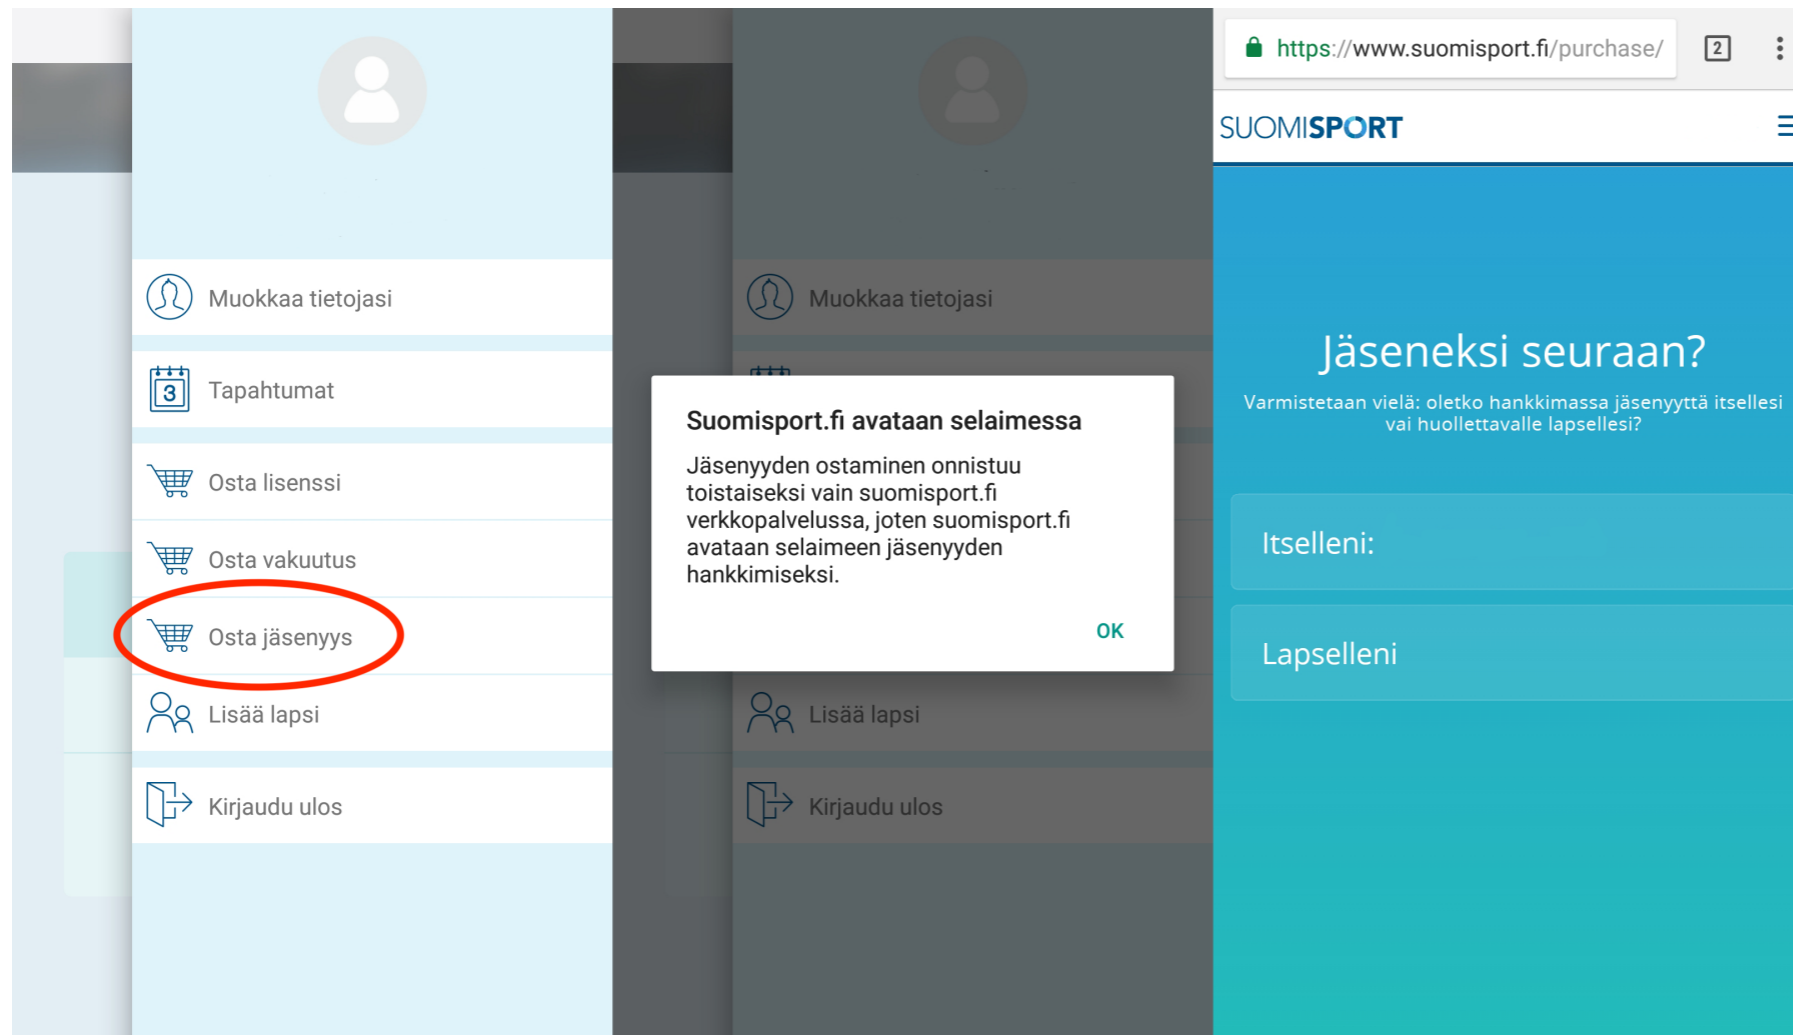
Muokkaa tietojasi

3

Tapahtumat

Osta lisenssi

Osta vakuutus

Osta jäsenyys

Lisää lapsi

Kirjaudu ulos

Muokkaa tietojasi

Suomisport.fi avataan selaimessa

Jäsenyyden ostaminen onnistuu toistaiseksi vain suomisport.fi verkkopalvelussa, joten suomisport.fi avataan selaimeen jäsenyyden hankkimiseksi.

OK

Lisää lapsi

Kirjaudu ulos

https://www.suomisport.fi/purchase/

2

SUOMISPORT

Jäseneksi seuraan?

Varmistetaan vielä: oletko hankkimassa jäsenyyttä itsellesi vai huollettavalle lapsellesi?

Itselleni:

Lapselleni